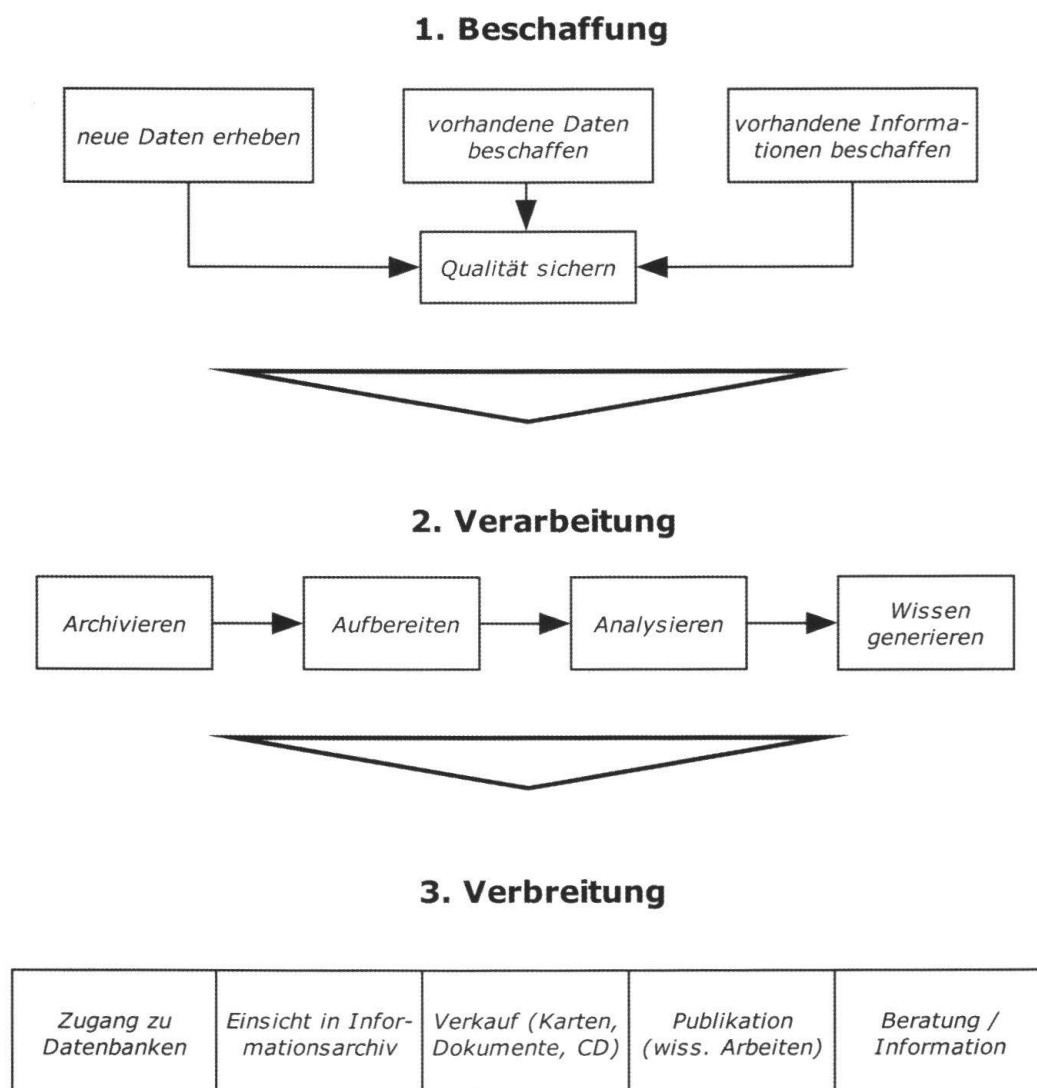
1. Beschaffung

neue Daten erheben

vorhandene Daten beschaffen

vorhandene Informationen beschaffen

Qualität sichern

2. Verarbeitung

Archivieren

Aufbereiten

Analysieren

Wissen generieren

3. Verbreitung

| Zugang zu Datenbanken | Einsicht in Informationsarchiv | Verkauf (Karten, Dokumente, CD) | Publikation (wiss. Arbeiten) | Beratung / Information |
|---|---|---|---|---|